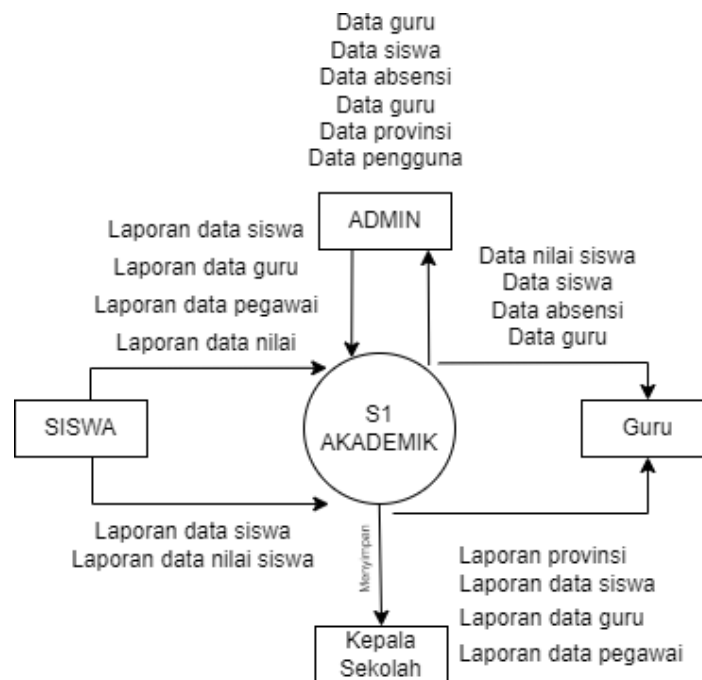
Data guru
Data siswa
Data absensi
Data guru
Data provinsi
Data pengguna

ADMIN

Laporan data siswa
Laporan data guru
Laporan data pegawai
Laporan data nilai

Data nilai siswa
Data siswa
Data absensi
Data guru

SISWA

S1
AKADEMIK

Guru

Laporan data siswa
Laporan data nilai siswa

Menyimpan

Laporan provinsi
Laporan data siswa
Laporan data guru
Laporan data pegawai

Kepala
Sekolah